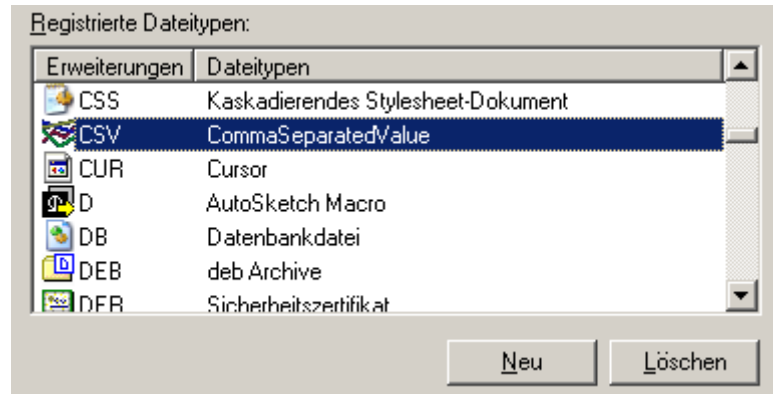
Registrierte Dateitypen:

| Erweiterungen | Dateitypen |
|---|---|
| CSS | Kaskadierendes Stylesheet-Dokument |
| CSV | CommaSeparatedValue |
| CUR | Cursor |
| D | AutoSketch Macro |
| DB | Datenbankdatei |
| DEB | deb Archive |
| DER | Sicherheitszertifikat |

Neu

Löschen